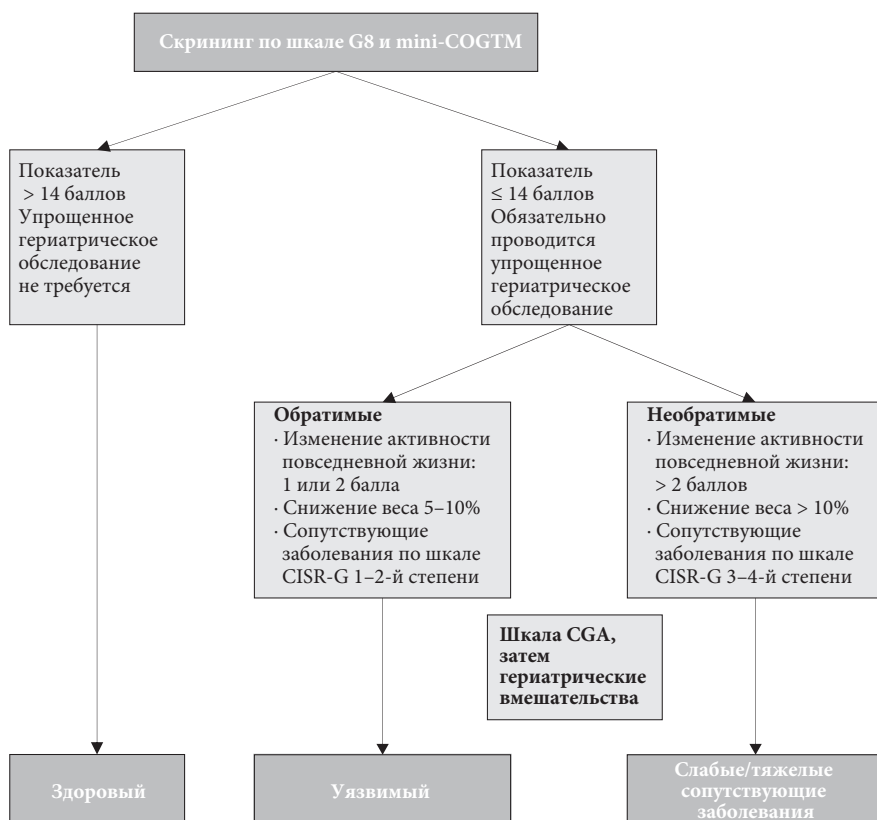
Скрининг по шкале G8 и mini-COGTM

Показатель > 14 баллов Упрощенное гериатрическое обследование не требуется

Показатель ≤ 14 баллов Обязательно проводится упрощенное гериатрическое обследование

Обратимые
· Изменение активности повседневной жизни: 1 или 2 балла
· Снижение веса 5–10%
· Сопутствующие заболевания по шкале CISR-G 1–2-й степени

Необратимые
· Изменение активности повседневной жизни: > 2 баллов
· Снижение веса > 10%
· Сопутствующие заболевания по шкале CISR-G 3–4-й степени

Шкала CGA, затем гериатрические вмешательства

Здоровый

Уязвимый

Слабые/тяжелые сопутствующие заболевания